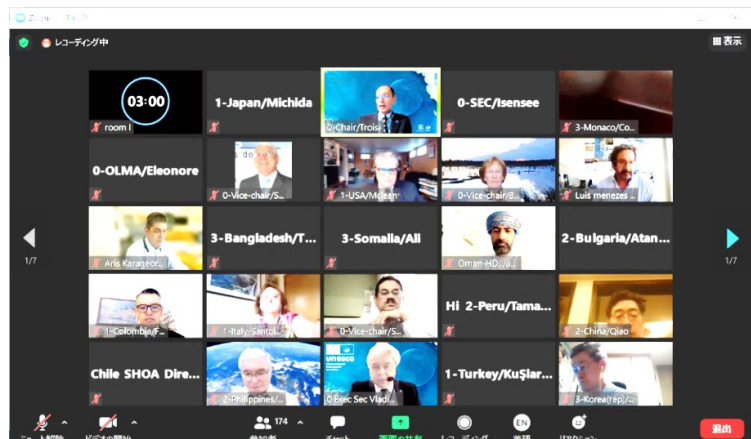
Zoom ミーティング

レコーディング中

表示

03:00

room I

1-Japan/Michida

0-Chair/Trois

0-SEC/Isensee

3-Monaco/Co...

0-OLMA/Eleonore

0-Vice-chair/S...

1-USA/Mclean

0-Vice-chair/B...

Luis menezes

Aris Karageor...

3-Bangladesh/T...

3-Somalia/Ali

Oman-HD...

2-Bulgaria/Atan...

1/7

1/7

1-Colombia/F...

1-Italy/Santol...

0-Vice-chair/S...

Hi 2-Peru/Tama...

2-China/Qiao

Chile SHOA Dire...

2-Philippines/...

unesco

0-Exec Sec Vladi...

1-Turkey/KuŞlar...

3-Korea(rep)/...

174

EN

退出